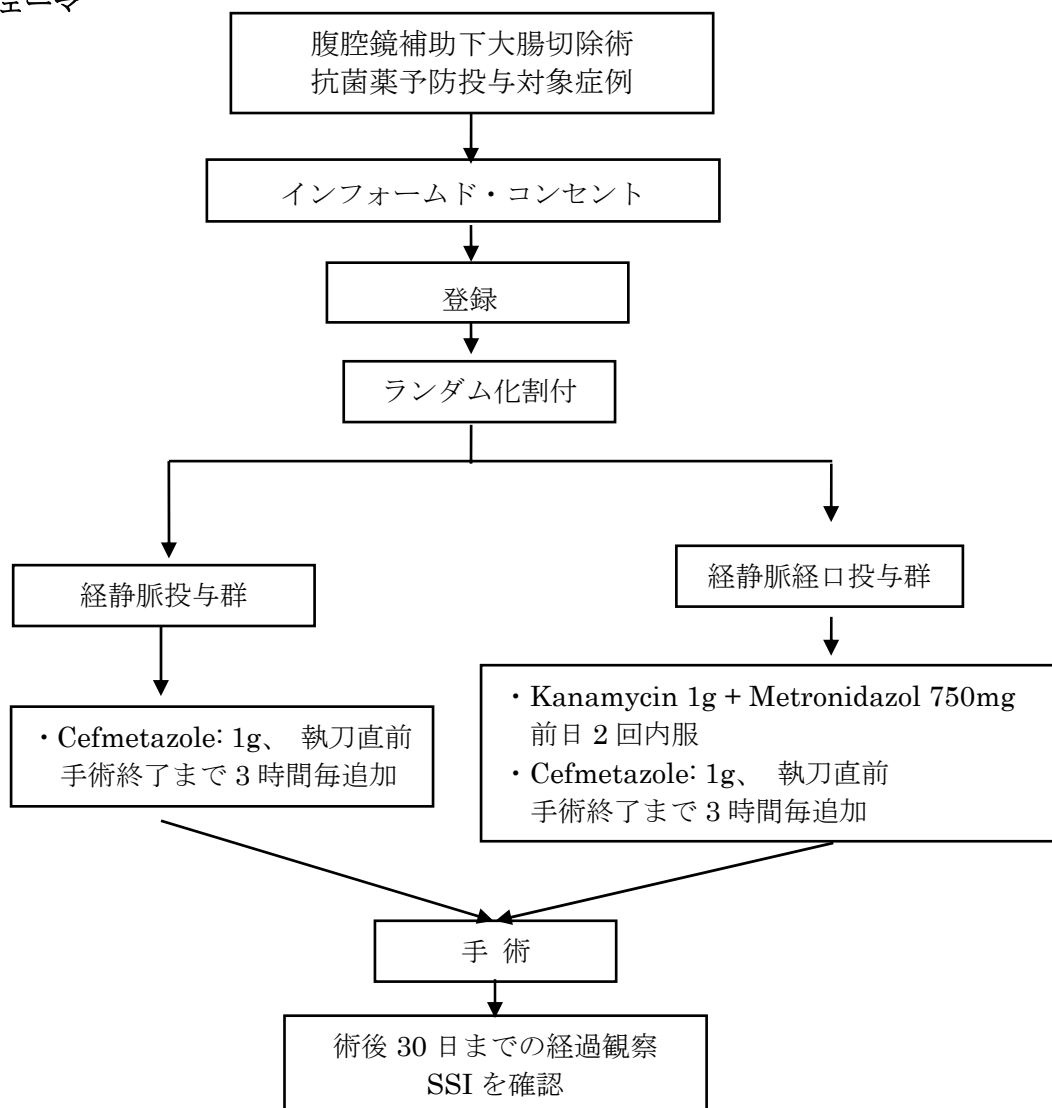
ェーマ

腹腔鏡補助下大腸切除術
抗菌薬予防投与対象症例

インフォームド・コンセント

登録

ランダム化割付

経静脈投与群

経静脈経口投与群

・Cefmetazole: 1g、 執刀直前
手術終了まで 3 時間毎追加

・Kanamycin 1g + Metronidazol 750mg
前日 2 回内服
・Cefmetazole: 1g、 執刀直前
手術終了まで 3 時間毎追加

手 術

術後 30 日までの経過観察
SSI を確認